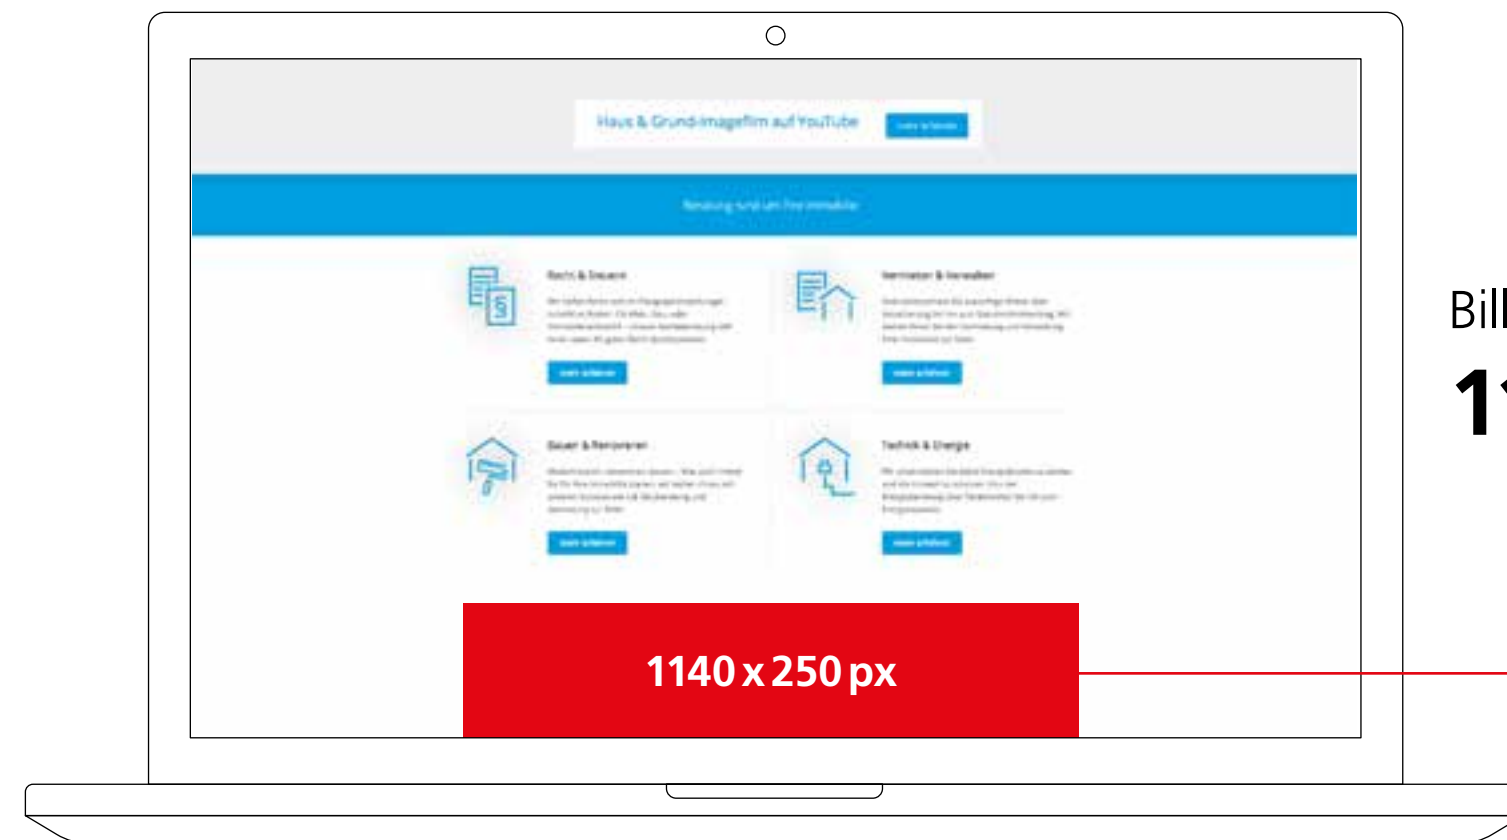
Haus & Grund-Imagefilm auf YouTube

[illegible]

Beratung rund um Ihre Immobilie

Recht & Steuern

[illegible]

mehr erfahren

Vermieten & Verwalten

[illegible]

mehr erfahren

Bauen & Renovieren

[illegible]

mehr erfahren

Technik & Energie

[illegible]

mehr erfahren

1140 x 250 px

Bill

1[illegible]